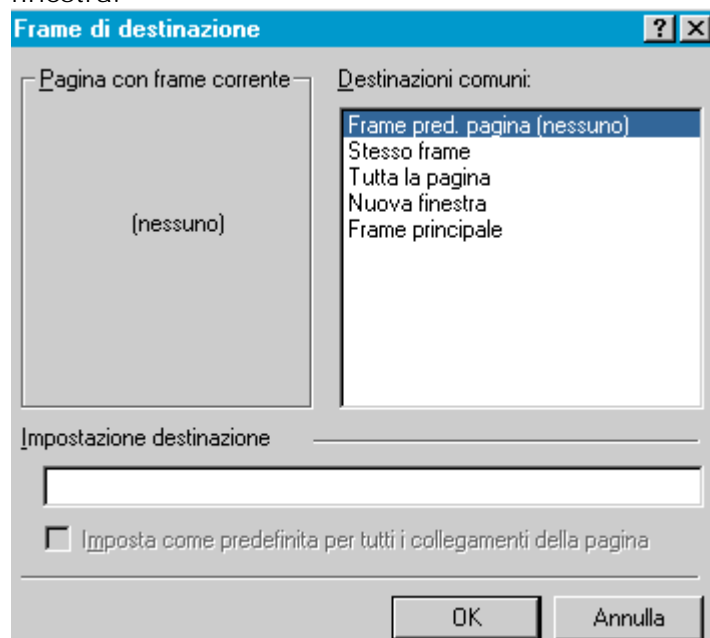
finestra.

Frame di destinazione

?
X

Pagina con frame corrente

(nessuno)

Destinazioni comuni:

Frame pred. pagina (nessuno)
Stesso frame
Tutta la pagina
Nuova finestra
Frame principale

Impostazione destinazione

Imposta come predefinita per tutti i collegamenti della pagina

OK
Annulla